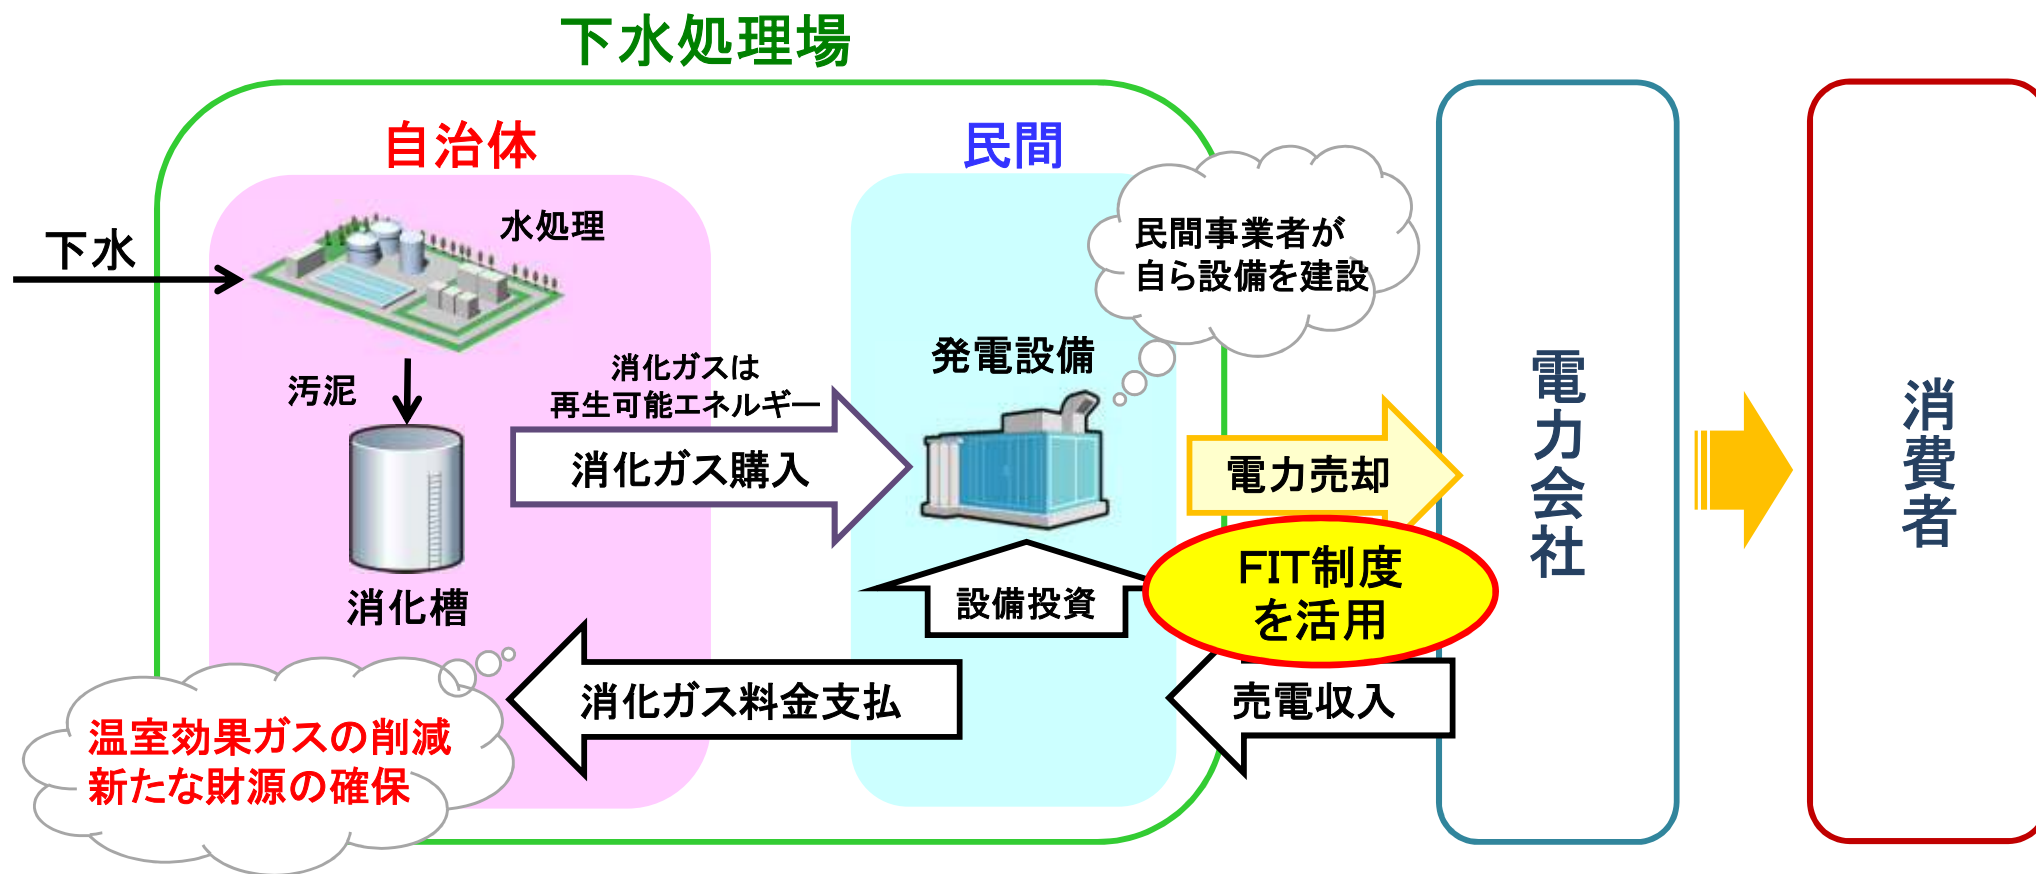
下水処理場

自治体

民間

下水

水処理

民間事業者が
自ら設備を建設

汚泥

消化ガスは
再生可能エネルギー

発電設備

消化ガス購入

電力売却

電力会社

消費者

消化槽

設備投資

FIT制度
を活用

消化ガス料金支払

売電収入

温室効果ガスの削減
新たな財源の確保